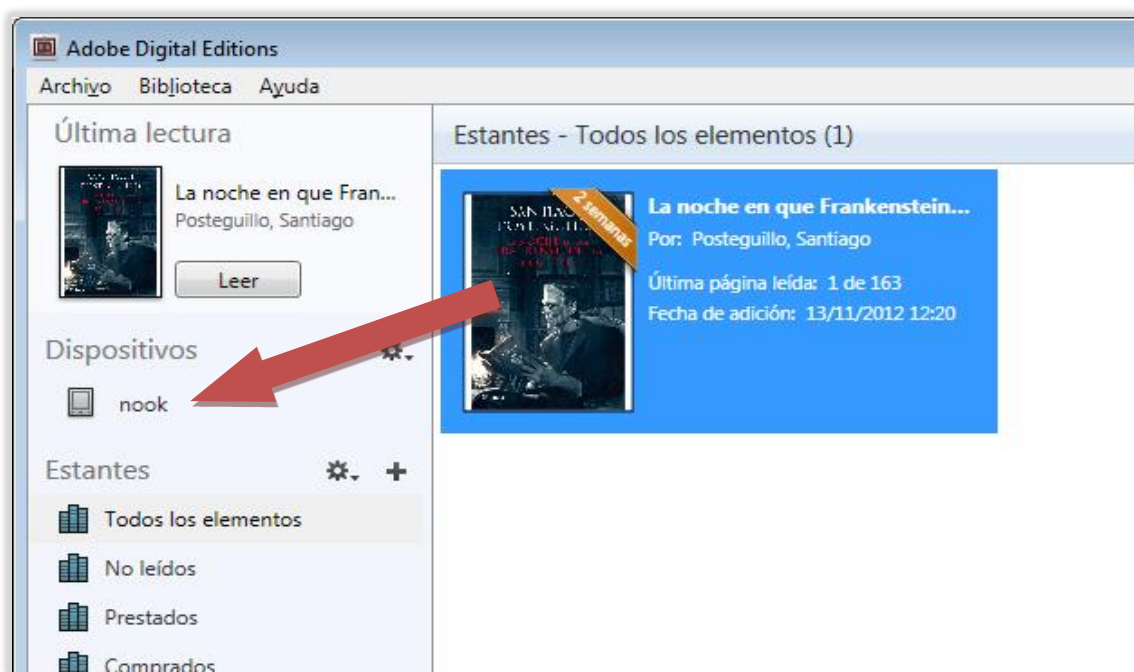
Adobe Digital Editions

Archivo Biblioteca Ayuda

Última lectura

La noche en que Fran...
Posteguillo, Santiago

Leer

Dispositivos

nook

Estantes

Todos los elementos

No leídos

Prestados

Comprados

Estantes - Todos los elementos (1)

SANTIAGO POSTEGUILLO

2 semanas

La noche en que Frankenstein...
Por: Posteguillo, Santiago

Última página leída: 1 de 163
Fecha de adición: 13/11/2012 12:20